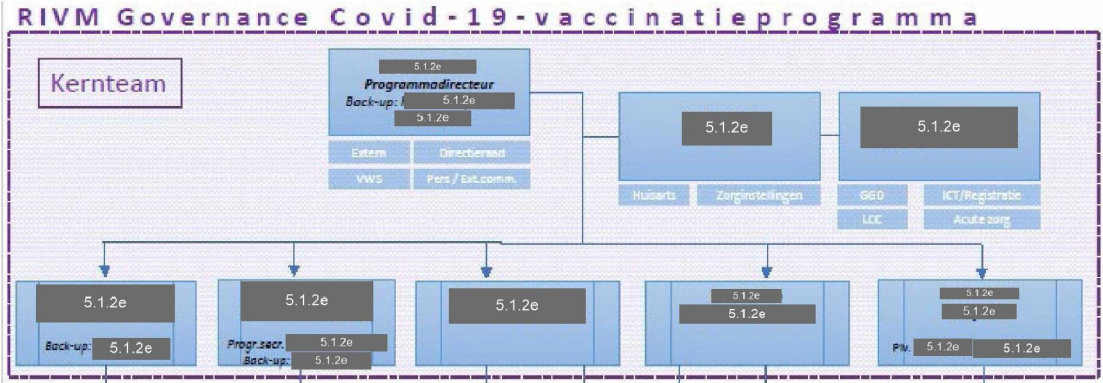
RIVM Governance Covid-19-vaccinatieprogramma

Kernteam

5.1.2e
Programmadirecteur
Back-up: 5.1.2e
5.1.2e

Extern
Directieraad
VWS
Pers / Ext.comm.

5.1.2e

Huisarts
Zorginstellingen

5.1.2e

GGD
ICT/Registratie
LCC
Acute zorg

5.1.2e
Back-up: 5.1.2e

5.1.2e
Progr.secr. 5.1.2e
Back-up: 5.1.2e

5.1.2e

5.1.2e
5.1.2e

5.1.2e
5.1.2e
Plv. 5.1.2e 5.1.2e